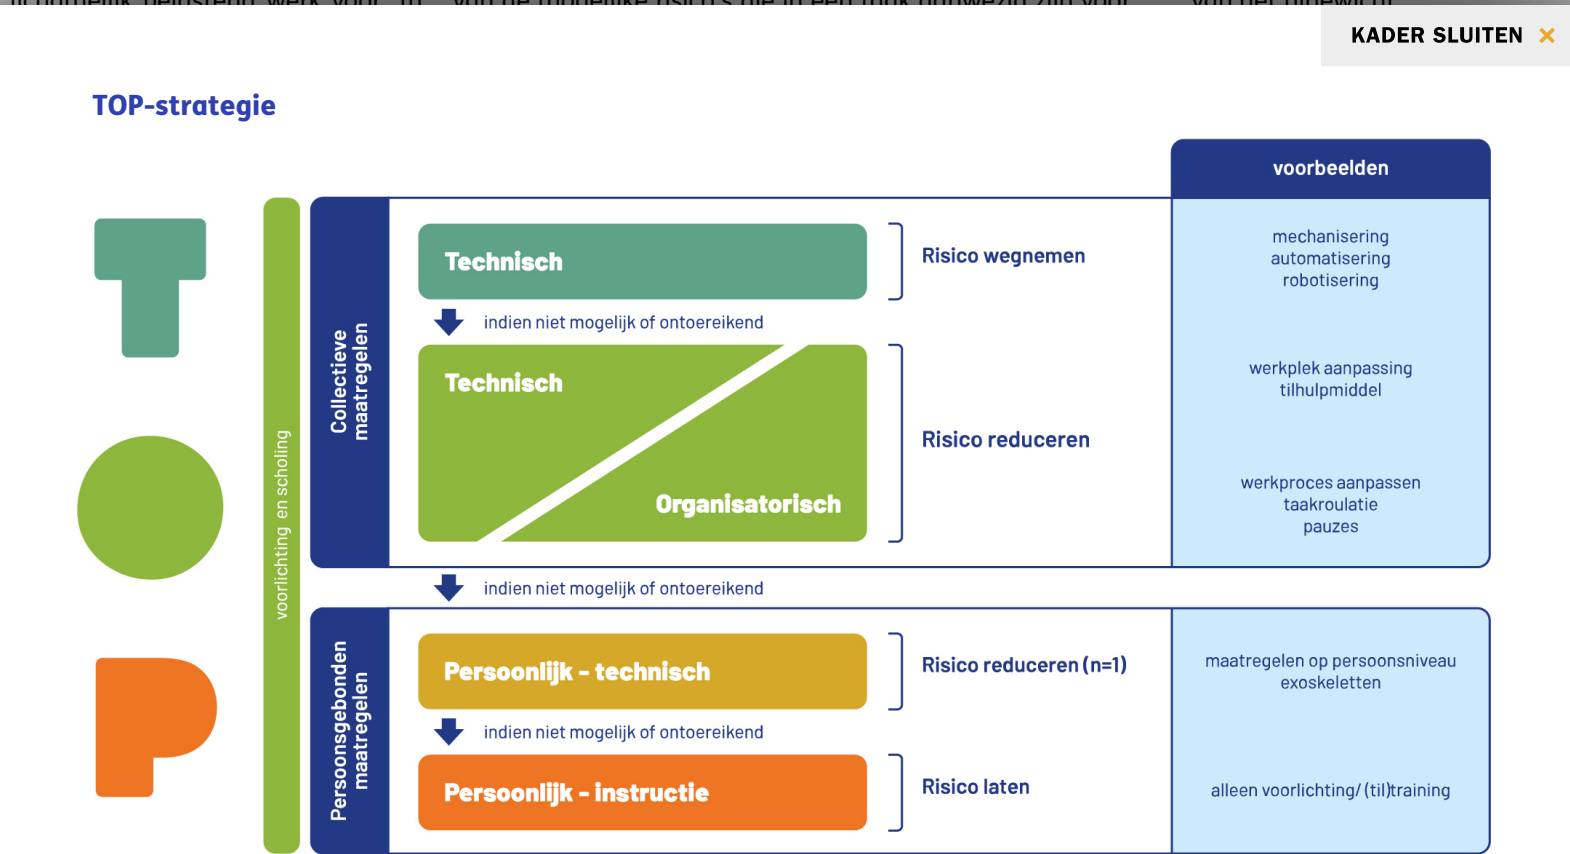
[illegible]

KADER SLUITEN ×

TOP-strategie

voorbeelden

voorlichting en scholing

Collectieve maatregelen

Technisch

Risico wegnemen

mechanisering
automatisering
robotisering

indien niet mogelijk of ontoereikend

Technisch

Organisatorisch

Risico reduceren

werkplek aanpassing
tilhulpmiddel

werkproces aanpassen
taakroulatie
pauzes

indien niet mogelijk of ontoereikend

Persoonsgebonden maatregelen

Persoonlijk - technisch

Risico reduceren (n=1)

maatregelen op persoonsniveau
exoskeletten

indien niet mogelijk of ontoereikend

Persoonlijk - instructie

Risico laten

alleen voorlichting/ (til)training